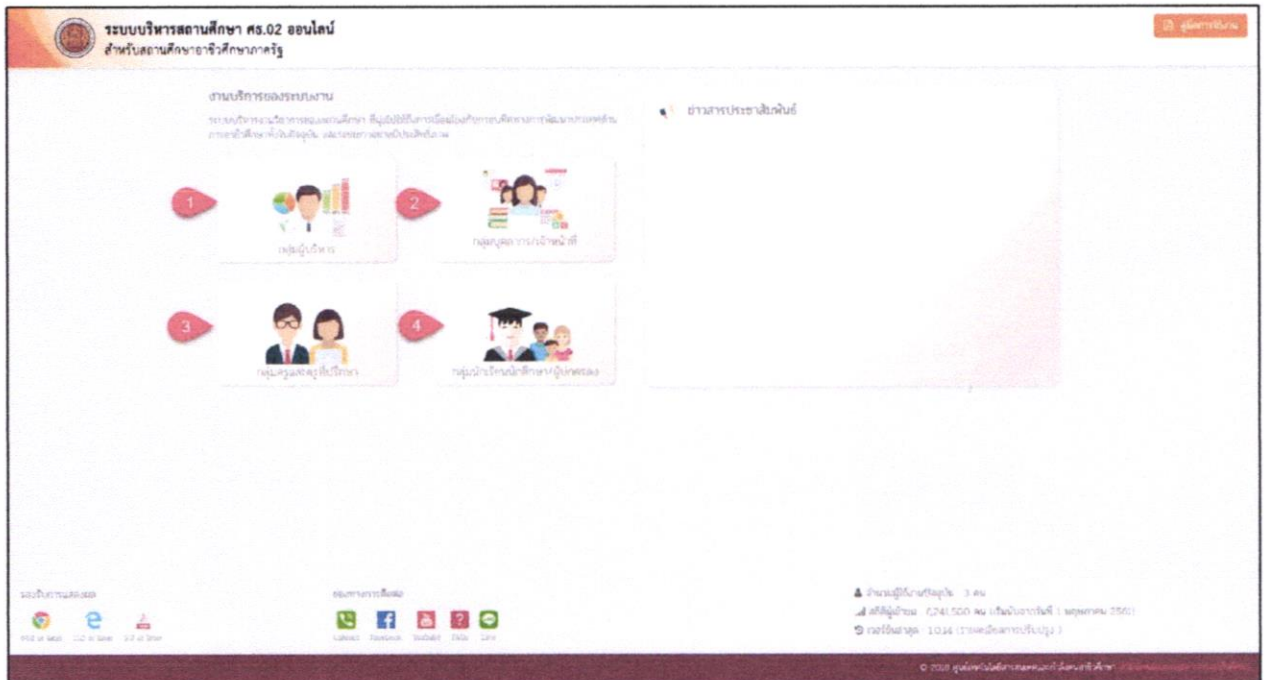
ระบบบริหารสถานศึกษา ศธ.02 ออนไลน์
สำหรับสถานศึกษาอาชีวศึกษาภาครัฐ

คู่มือการใช้งาน

งานบริการของระบบงาน

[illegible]

1
กลุ่มผู้บริหาร

2
กลุ่มบุคลากร/เจ้าหน้าที่

3
กลุ่มครูและครูที่ปรึกษา

4
กลุ่มนักเรียนนักศึกษา/ผู้ปกครอง

ข่าวสารประชาสัมพันธ์

รองรับการแสดงผล
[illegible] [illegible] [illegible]

ช่องทางการติดต่อ
Contact Facebook Youtube FAQs Line

จำนวนผู้ใช้งานขณะนี้ 3 คน
สถิติผู้เข้าชม 7,241,500 คน (เริ่มนับจากวันที่ 1 พฤษภาคม 2561)
เวอร์ชันล่าสุด 1.0.16 (รายละเอียดการปรับปรุง)

© 2018 ศูนย์เทคโนโลยีสารสนเทศและการสื่อสาร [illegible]